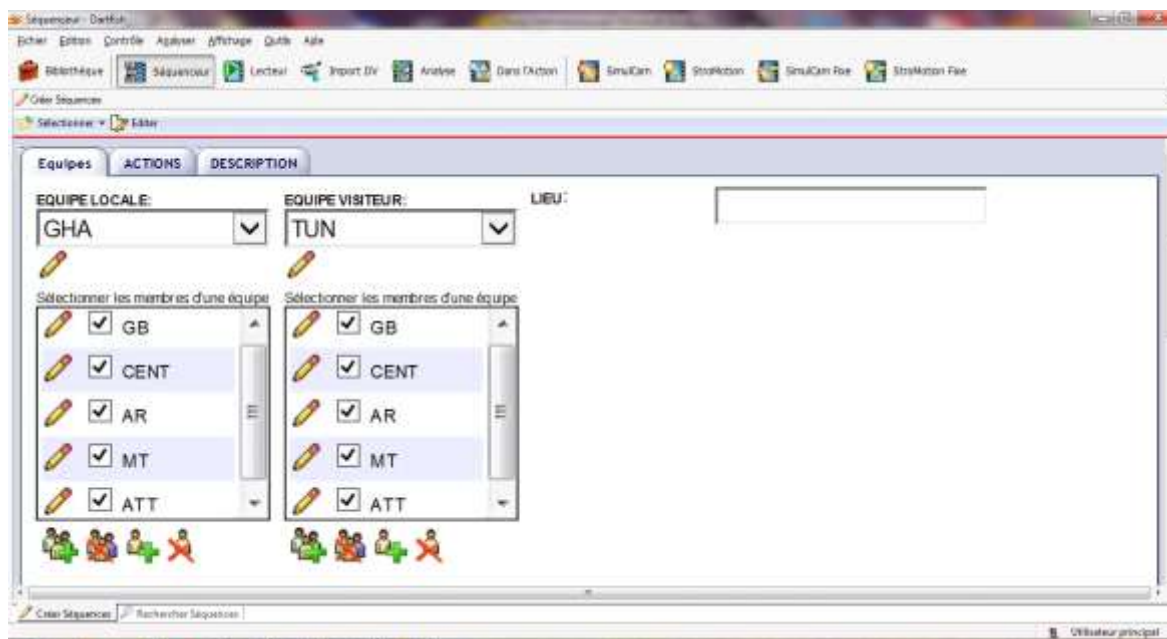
Séquenceur - Dartfish

Fichier Edition Contrôle Analyser Affichage Outils Aide

Bibliothèque Séquenceur Lecteur Import DV Analyse Dans l'Action SimulCam StroMotion SimulCam Fixe StroMotion Fixe

Créer Séquences

Sélectionner Editer

Equipes ACTIONS DESCRIPTION

EQUIPE LOCALE:
GHA

EQUIPE VISITEUR:
TUN

LIEU:

Sélectionner les membres d'une équipe
GB
CENT
AR
MT
ATT

Sélectionner les membres d'une équipe
GB
CENT
AR
MT
ATT

Créer Séquences Rechercher Séquences

Utilisateur principal